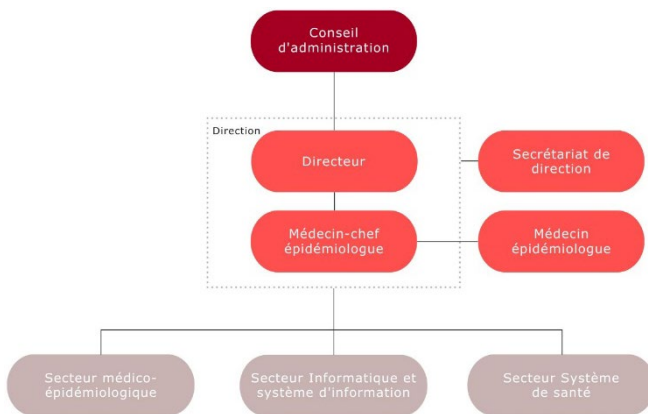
Conseil d'administration

Direction

Directeur

Secrétariat de direction

Médecin-chef épidémiologue

Médecin épidémiologue

Secteur médico-épidémiologique

Secteur Informatique et système d'information

Secteur Système de santé